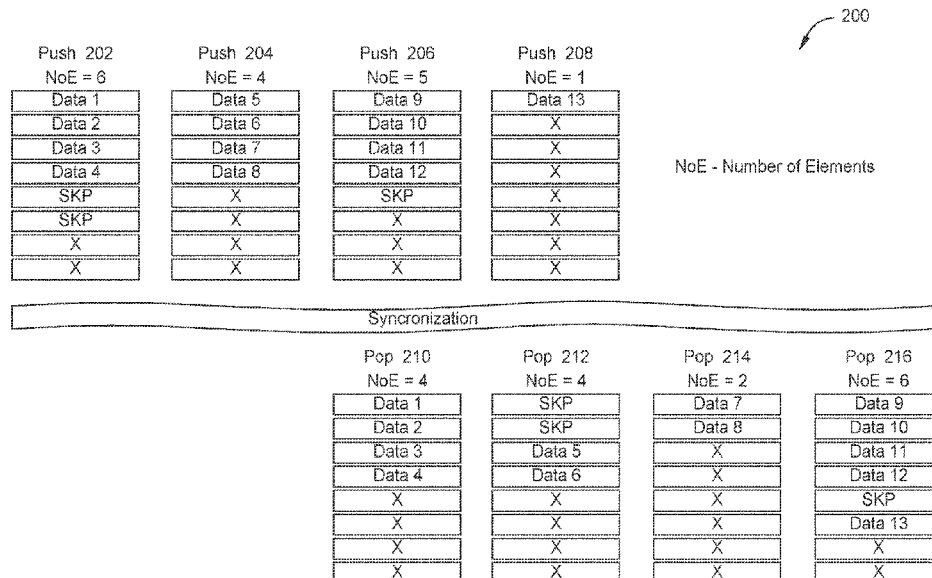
200

Push 202
NoE = 6
| Data 1 |
|---|
| Data 2 |
| Data 3 |
| Data 4 |
| SKP |
| SKP |
| X |
| X |

Push 204
NoE = 4
| Data 5 |
|---|
| Data 6 |
| Data 7 |
| Data 8 |
| X |
| X |
| X |
| X |

Push 206
NoE = 5
| Data 9 |
|---|
| Data 10 |
| Data 11 |
| Data 12 |
| SKP |
| X |
| X |
| X |

Push 208
NoE = 1
| Data 13 |
|---|
| X |
| X |
| X |
| X |
| X |
| X |
| X |

NoE - Number of Elements

Syncronization

Pop 210
NoE = 4
| Data 1 |
|---|
| Data 2 |
| Data 3 |
| Data 4 |
| X |
| X |
| X |
| X |

Pop 212
NoE = 4
| SKP |
|---|
| SKP |
| Data 5 |
| Data 6 |
| X |
| X |
| X |
| X |

Pop 214
NoE = 2
| Data 7 |
|---|
| Data 8 |
| X |
| X |
| X |
| X |
| X |
| X |

Pop 216
NoE = 6
| Data 9 |
|---|
| Data 10 |
| Data 11 |
| Data 12 |
| SKP |
| Data 13 |
| X |
| X |